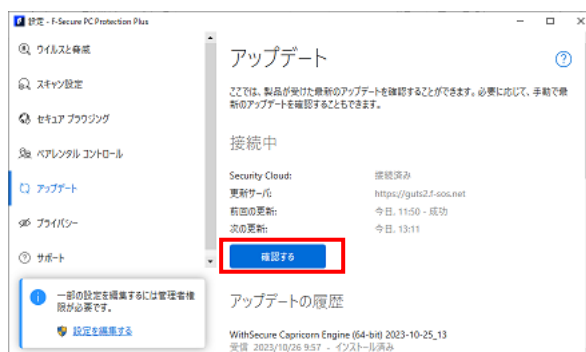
設定 - F-Secure PC Protection Plus

ウイルスと脅威

スキャン設定

セキュア ブラウジング

ペアレンタル コントロール

アップデート

プライバシー

サポート

一部の設定を編集するには管理者権限が必要です。

設定を編集する

アップデート

ここでは、製品が受けた最新のアップデートを確認することができます。必要に応じて、手動で最新のアップデートを確認することもできます。

接続中

Security Cloud: 接続済み
更新サーバ: https://guts2.f-sos.net
前回の更新: 今日, 11:50 - 成功
次の更新: 今日, 13:11

確認する

アップデートの履歴

WithSecure Capricorn Engine (64-bit) 2023-10-25_13
受信 2023/10/26 9:57 - インストール済み